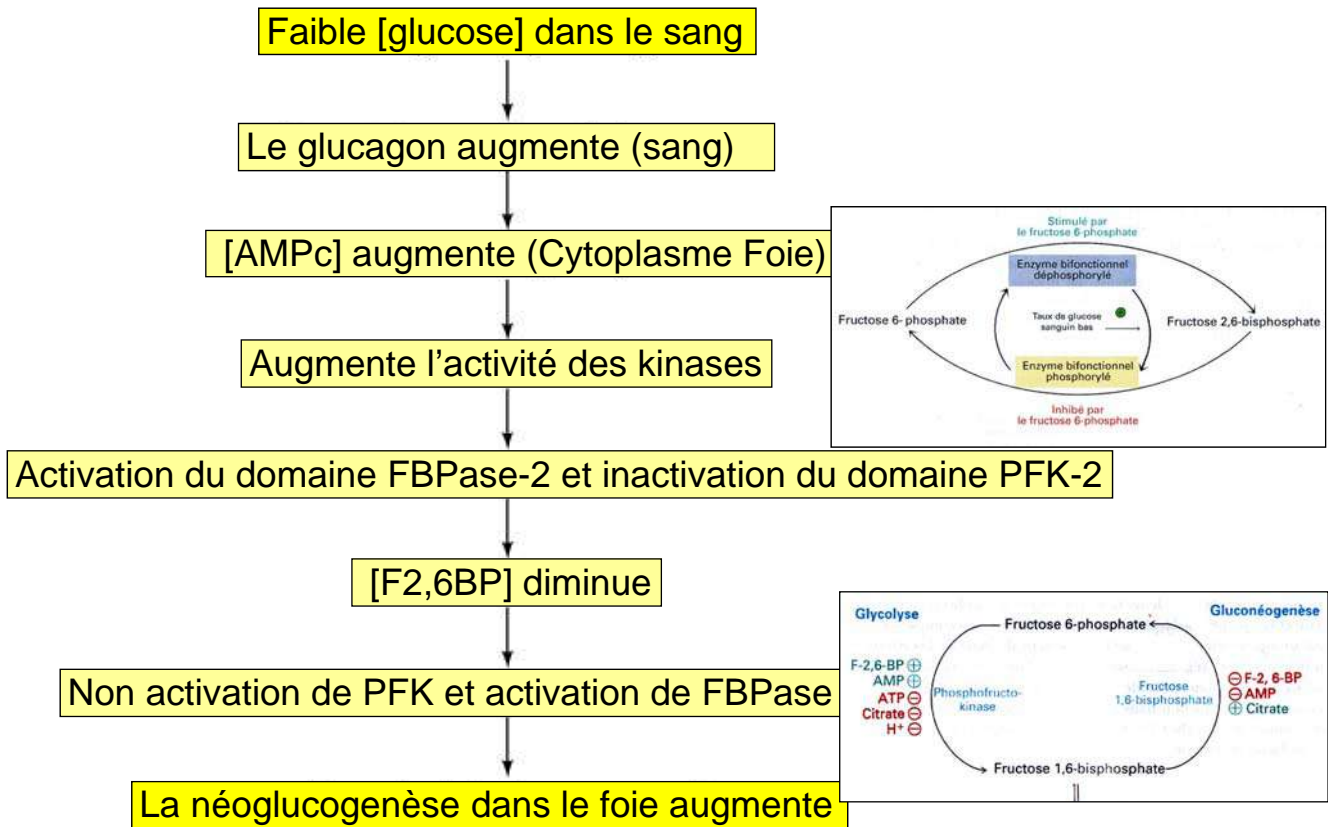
Faible [glucose] dans le sang

Le glucagon augmente (sang)

[AMPc] augmente (Cytoplasme Foie)

Stimulé par le fructose 6-phosphate

Enzyme bifonctionnel déphosphorylé

Fructose 6- phosphate

Taux de glucose sanguin bas

Fructose 2,6-bisphosphate

Enzyme bifonctionnel phosphorylé

Inhibé par le fructose 6-phosphate

Augmente l'activité des kinases

Activation du domaine FBPase-2 et inactivation du domaine PFK-2

[F2,6BP] diminue

Glycolyse

Gluconéogenèse

Fructose 6-phosphate

F-2,6-BP $\oplus$
AMP $\oplus$
ATP $\ominus$
Citrate $\ominus$
H$^+$ $\ominus$

Phosphofructokinase

Fructose 1,6-bisphosphate

$\ominus$ F-2, 6-BP
$\ominus$ AMP
$\oplus$ Citrate

Fructose 1,6-bisphosphate

Non activation de PFK et activation de FBPase

La néoglucogenèse dans le foie augmente